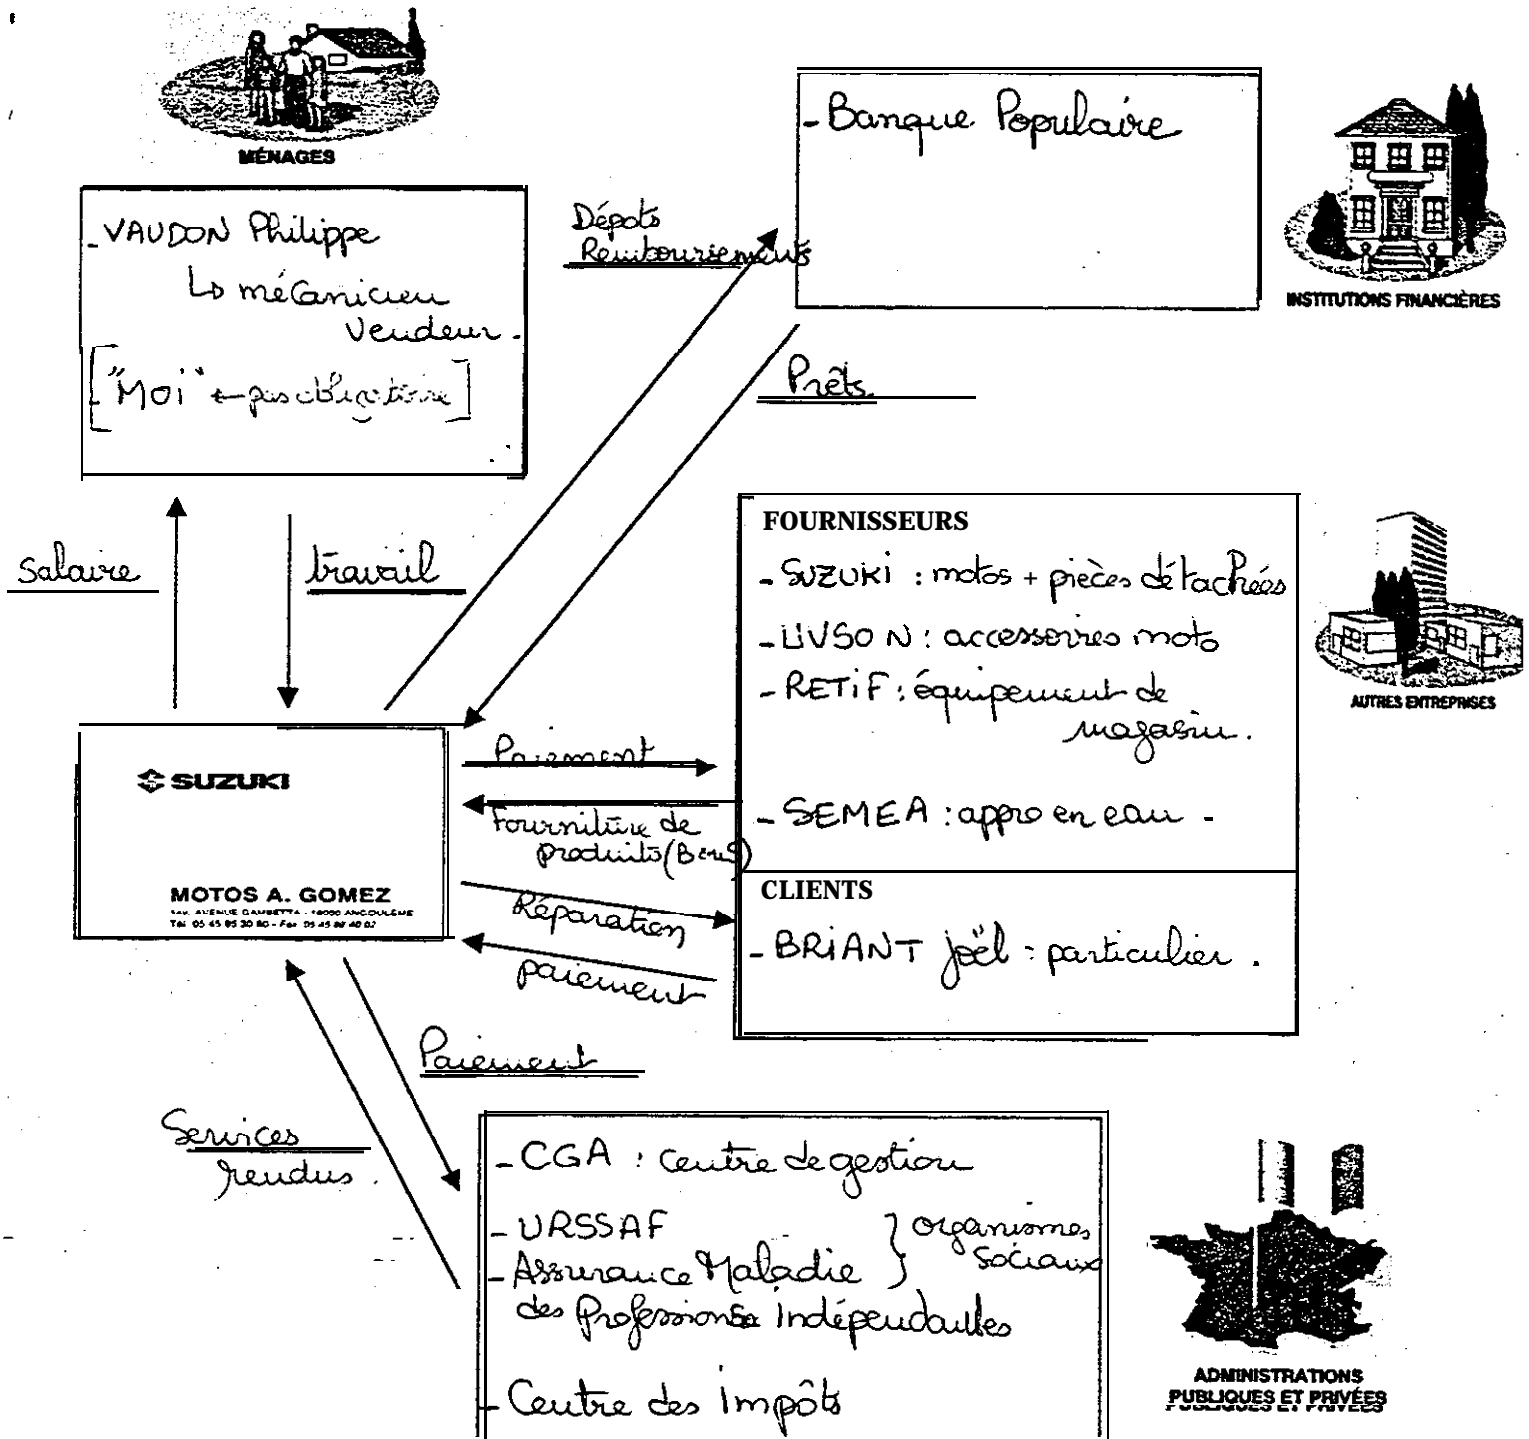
MÉNAGES

_VAUDON Philippe
Lo mécanicien
Vendeur.
["Moi" + pas obligatoire]

Dépots
Remboursements

-Banque Populaire

INSTITUTIONS FINANCIÈRES

Prêts.

Salaire

travail

FOURNISSEURS
-SUZUKI : motos + pièces détachées
-LIVSON : accessoires moto
-RETIF : équipement de magasin.

-SEMEA : appro en eau -

AUTRES ENTREPRISES

SUZUKI

MOTOS A. GOMEZ
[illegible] AVENUE GAMBETTA - 16000 ANGOULÊME
Tél 05 45 95 30 80 - Fax 05 45 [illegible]

Paiement

Fourniture de produits (Biens)

CLIENTS
-BRIANT Joël : particulier.

Réparation

paiement

Paiement

Services rendus.

-CGA : Centre de gestion
-URSSAF
-Assurance Maladie des Professions Indépendantes } organismes sociaux
-Centre des impôts

ADMINISTRATIONS PUBLIQUES ET PRIVÉES